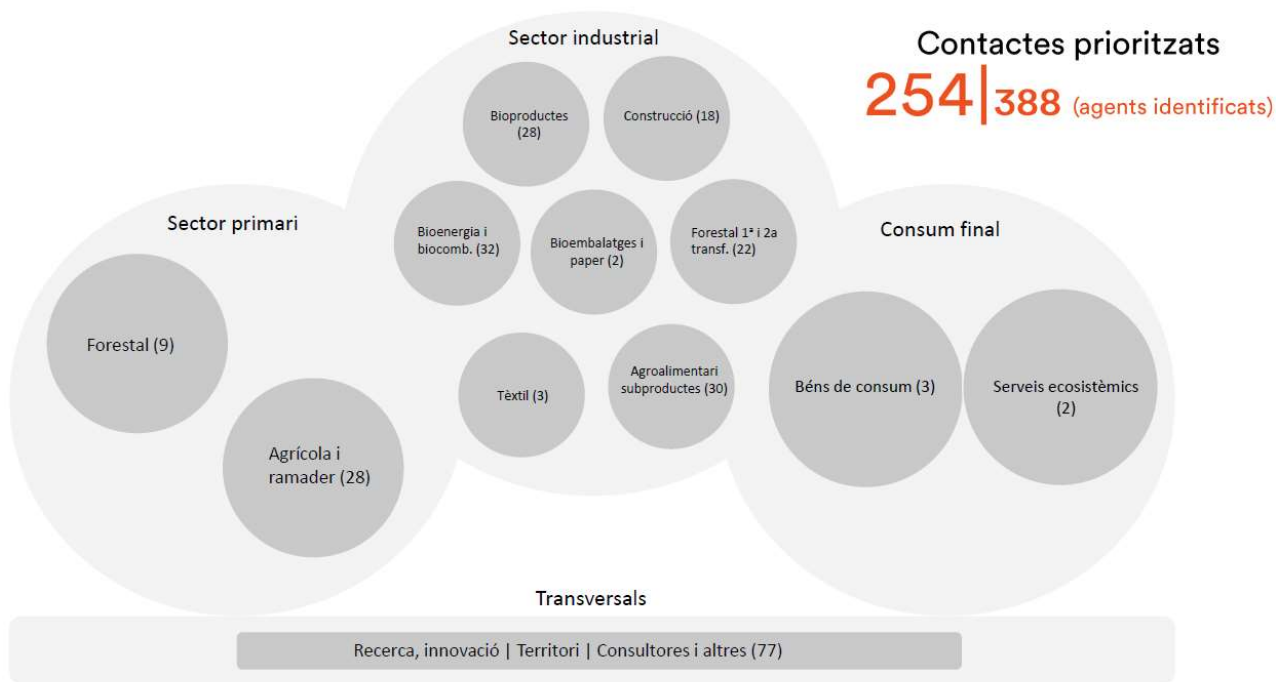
Contactes prioritzats
254|388 (agents identificats)

Sector industrial
Bioproductes (28)
Construcció (18)
Bioenergia i biocomb. (32)
Bioembalatges i paper (2)
Forestal 1ª i 2a transf. (22)
Tèxtil (3)
Agroalimentari subproductes (30)

Sector primari
Forestal (9)
Agrícola i ramader (28)

Consum final
Béns de consum (3)
Serveis ecosistèmics (2)

Transversals
Recerca, innovació | Territori | Consultores i altres (77)